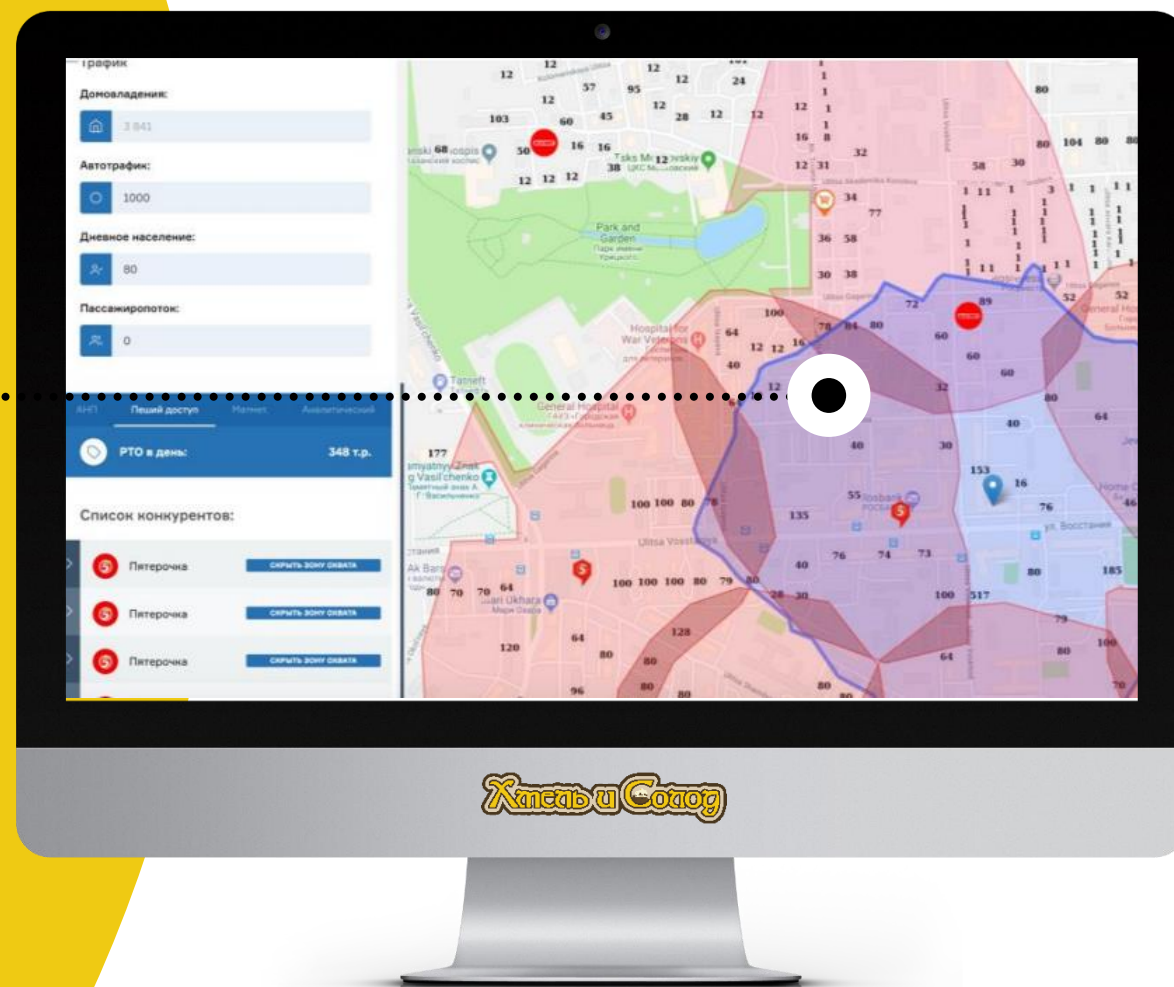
Трафик

Домовладения:

3 841

Автотрафик:

1000

Дневное население:

80

Пассажиропоток:

0

АНП Пеший доступ Магнит Аналитический

РТО в день: 348 т.р.

Список конкурентов:

Пятерочка СКРЫТЬ ЗОНУ ОХВАТА

Пятерочка СКРЫТЬ ЗОНУ ОХВАТА

Пятерочка СКРЫТЬ ЗОНУ ОХВАТА

Park and Garden

Hospital for War Veterans

General Hospital

Tatneft

Ulitsa Vosstaniya

ул. Восстания

Ak Bars

Sjani Ukhara

Tsks Moskovskiy

Rosbank

General Hospital

Хмель и Солод